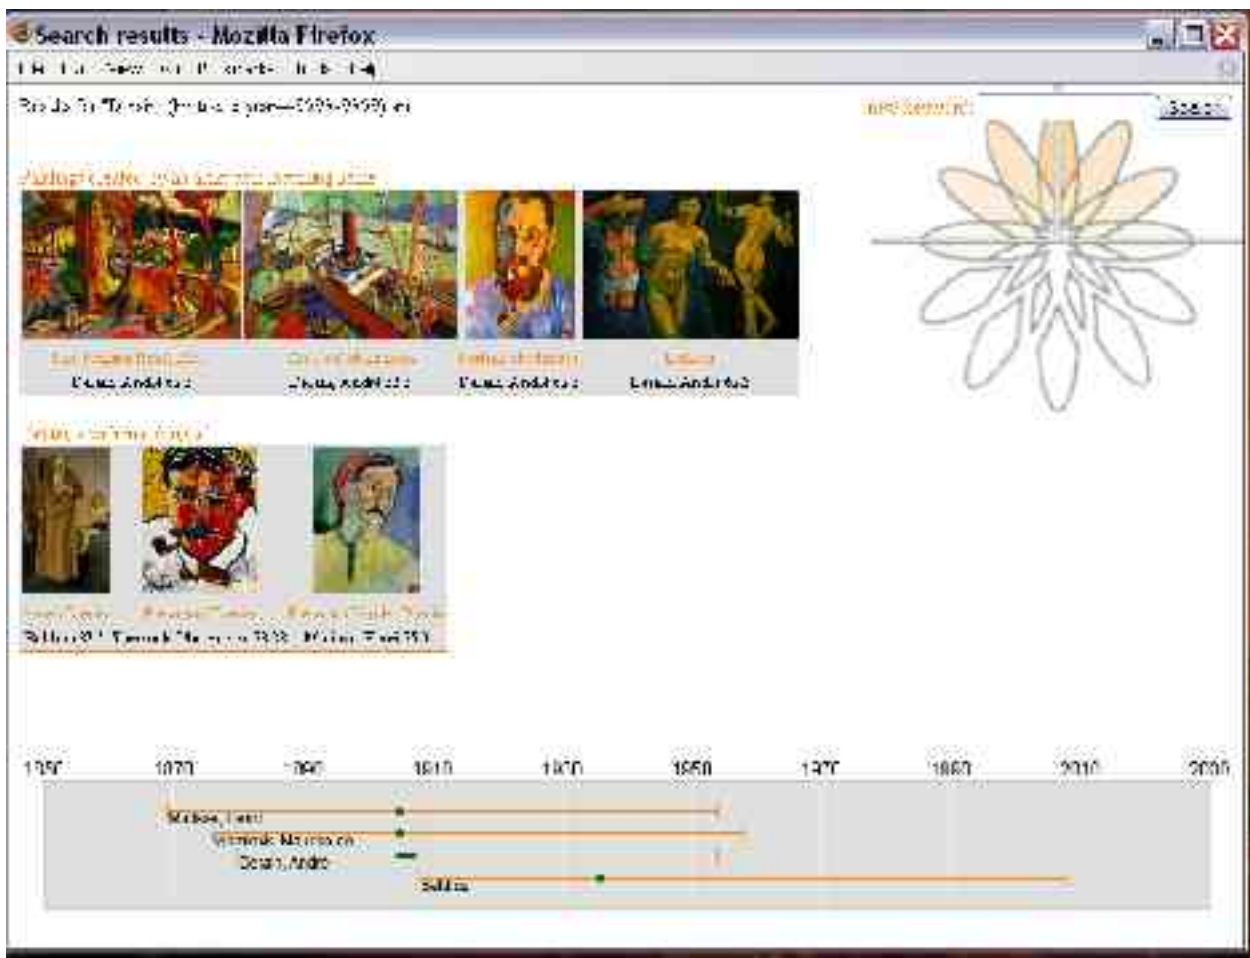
Search results - Mozilla Firefox

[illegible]

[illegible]

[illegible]

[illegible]

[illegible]

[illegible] Derain, André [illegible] Derain, André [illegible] Derain, André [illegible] Derain, André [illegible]

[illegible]

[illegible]

1850 1870 1890 1910 1930 1950 1970 1990 2010 2030

Matisse, Henri
Vlaminck, Maurice de
Derain, André
Balthus